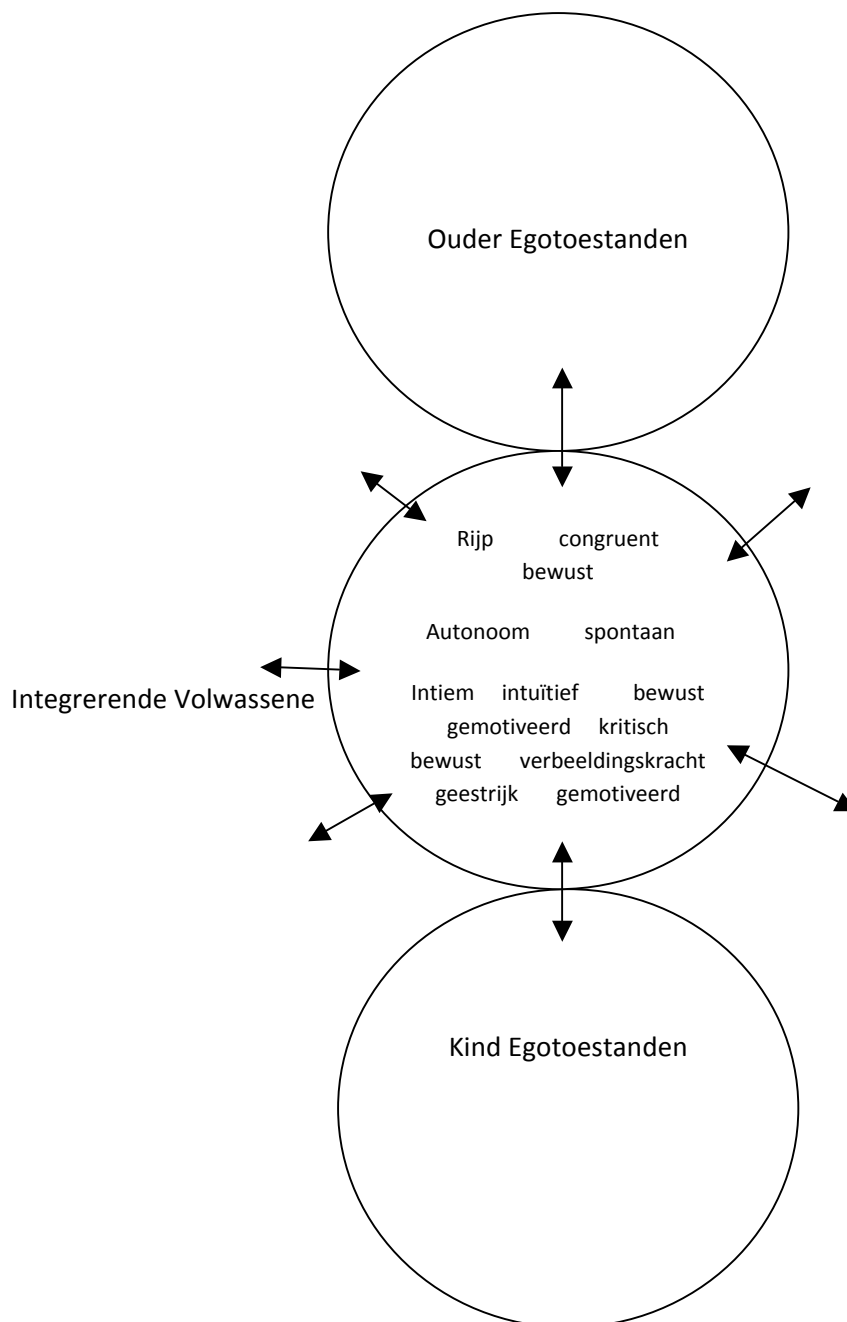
Ouder Egotoestanden

Rijp congruent
bewust

Autonoom spontaan

Integrerende Volwassene

Intiem intuïtief bewust
gemotiveerd kritisch
bewust verbeeldingskracht
geestrijk gemotiveerd

Kind Egotoestanden